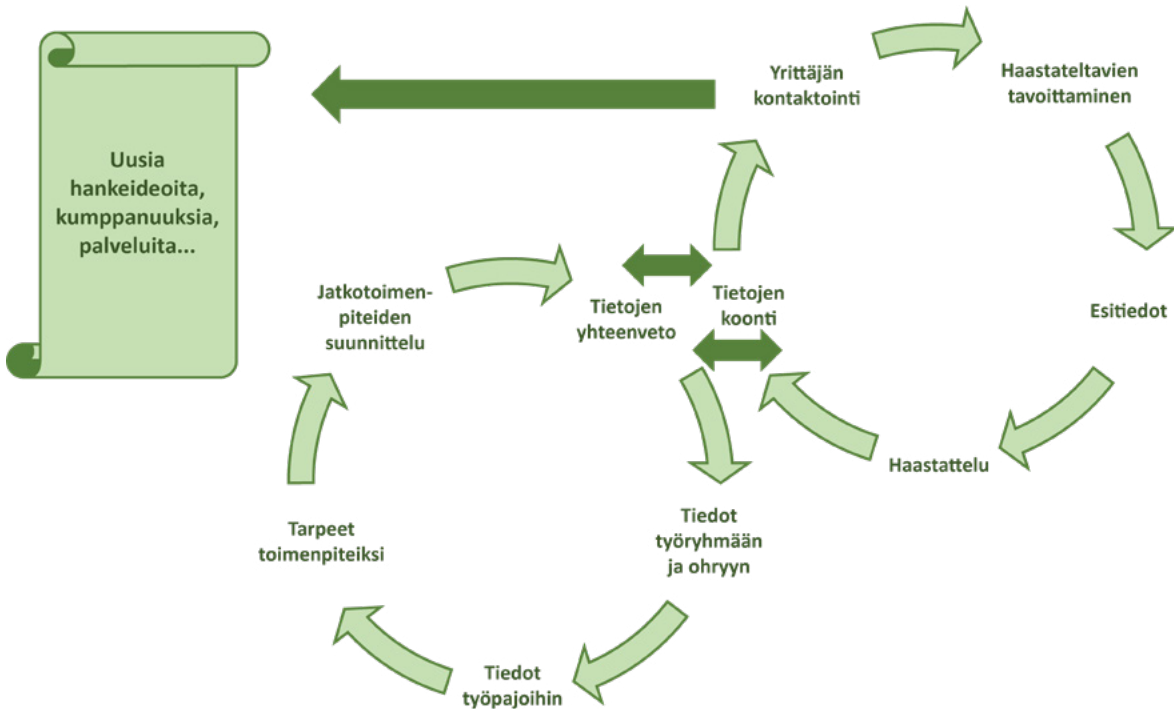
Uusia hankeideoita, kumppanuuksia, palveluita...

Yrittäjän kontaktointi

Haastateltavien tavoittaminen

Esitiedot

Haastattelu

Tietojen koonti

Tietojen yhteenveto

Jatkotoimenpiteiden suunnittelu

Tiedot työryhmään ja ohryyn

Tarpeet toimenpiteiksi

Tiedot työpajoihin